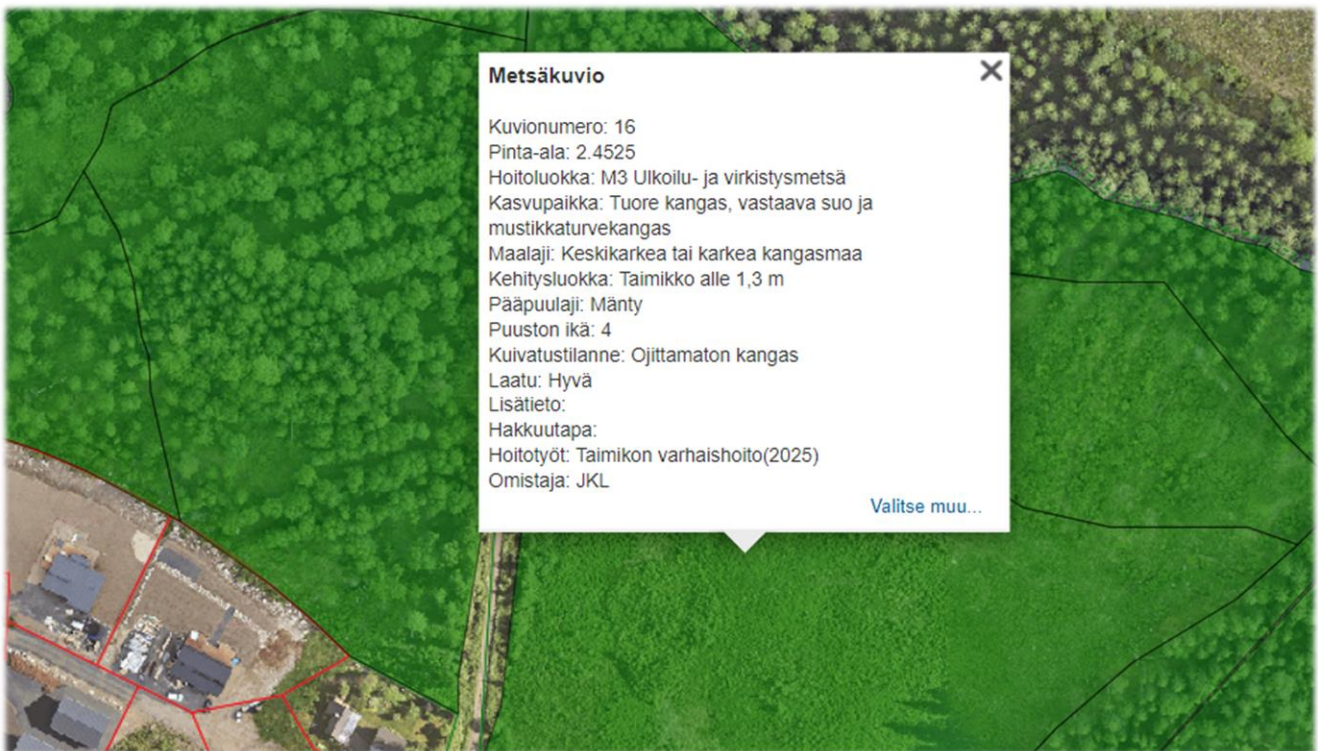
Metsäkuvio

Kuvionumero: 16
Pinta-ala: 2.4525
Hoitoluokka: M3 Ulkoilu- ja virkistysmetsä
Kasvupaikka: Tuore kangas, vastaava suo ja mustikkaturvekangas
Maalaji: Keskikarkea tai karkea kangasmaa
Kehitysluokka: Taimikko alle 1,3 m
Pääpuulaji: Mänty
Puuston ikä: 4
Kuivatustilanne: Ojittamaton kangas
Laatu: Hyvä
Lisätieto:
Hakkuutapa:
Hoitotyöt: Taimikon varhaishoito(2025)
Omistaja: JKL

Valitse muu...